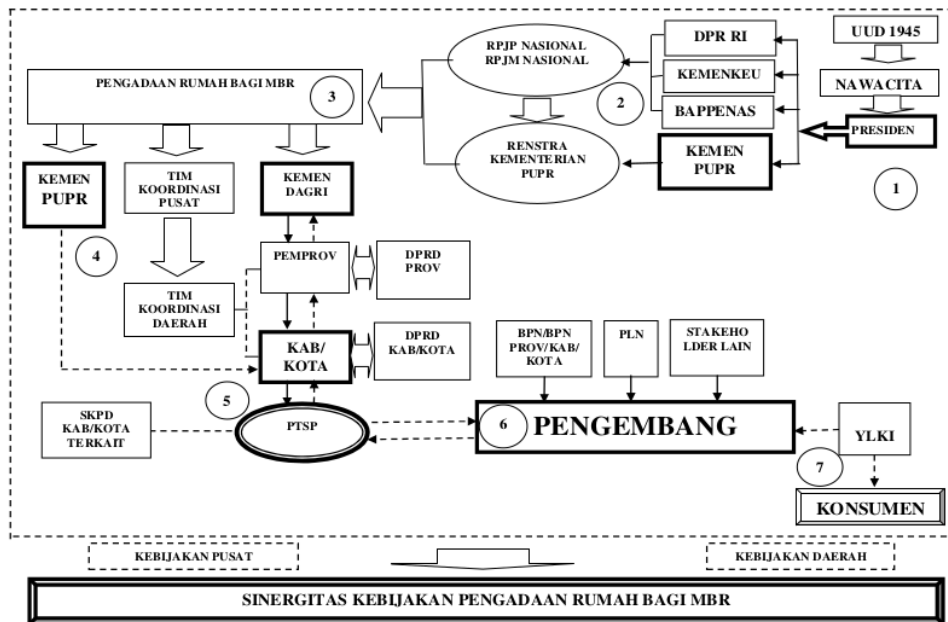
UUD 1945

NAWACITA

PRESIDEN

1

DPR RI

KEMENKEU

BAPPENAS

KEMEN PUPR

RPJP NASIONAL RPJM NASIONAL

2

RENSTRA KEMENTERIAN PUPR

PENGADAAN RUMAH BAGI MBR

3

KEMEN PUPR

TIM KOORDINASI PUSAT

KEMEN DAGRI

4

PEMPROV

DPRD PROV

TIM KOORDINASI DAERAH

KAB/ KOTA

DPRD KAB/KOTA

BPN/BPN PROV/KAB/ KOTA

PLN

STAKEHO LDER LAIN

5

SKPD KAB/KOTA TERKAIT

PTSP

6

PENGEMBANG

YLKI

7

KONSUMEN

KEBIJAKAN PUSAT

KEBIJAKAN DAERAH

SINERGITAS KEBIJAKAN PENGADAAN RUMAH BAGI MBR